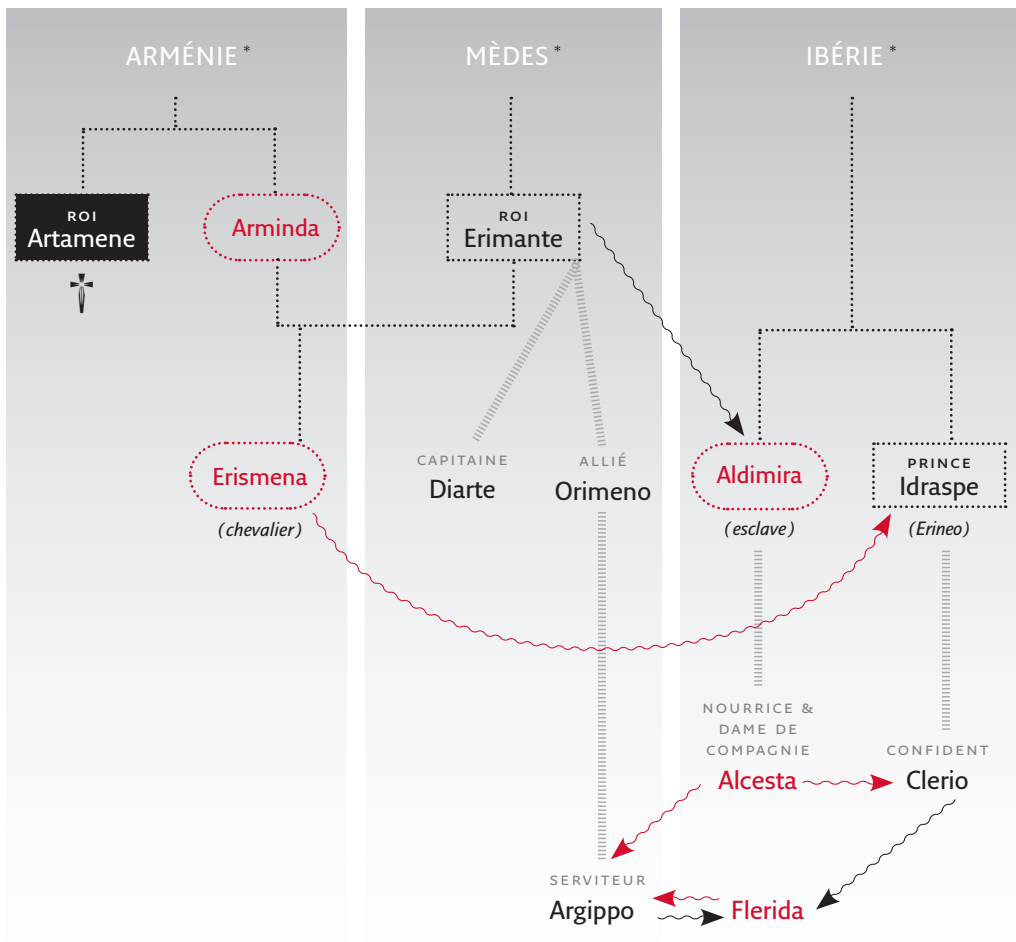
ARMÉNIE *

MÈDES *

IBÉRIE *

ROI
Artamene

Arminda

ROI
Erimante

Erismena

(chevalier)

CAPITAINE
Diarte

ALLIÉ
Orimeno

Aldimira

(esclave)

PRINCE
Idraspe

(Erineo)

NOURRICE & DAME DE COMPAGNIE
Alcesta

CONFIDENT
Clerio

SERVITEUR
Argippo

Flerida